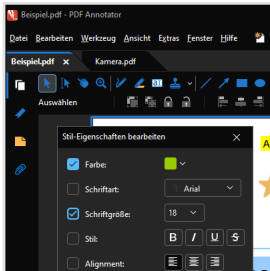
Beispiel.pdf - PDF Annotator

Datei Bearbeiten Werkzeug Ansicht Extras Fenster Hilfe

Beispiel.pdf ×
Kamera.pdf

Auswählen

Stil-Eigenschaften bearbeiten ×

Farbe:

Schriftart: Arial

Schriftgröße: 18

Stil: B I U S

Alignment: